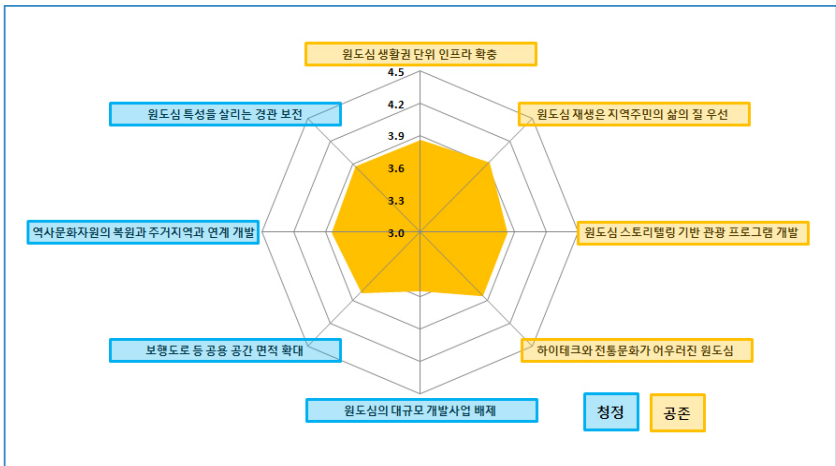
원도심 생활권 단위 인프라 확충

4.5
4.2
3.9
3.6
3.3
3.0

원도심 재생은 지역주민의 삶의 질 우선

원도심 특성을 살리는 경관 보전

원도심 스토리텔링 기반 관광 프로그램 개발

역사문화자원의 복원과 주거지역과 연계 개발

하이테크와 전통문화가 어우러진 원도심

보행도로 등 공용 공간 면적 확대

원도심의 대규모 개발사업 배제

청정

공존